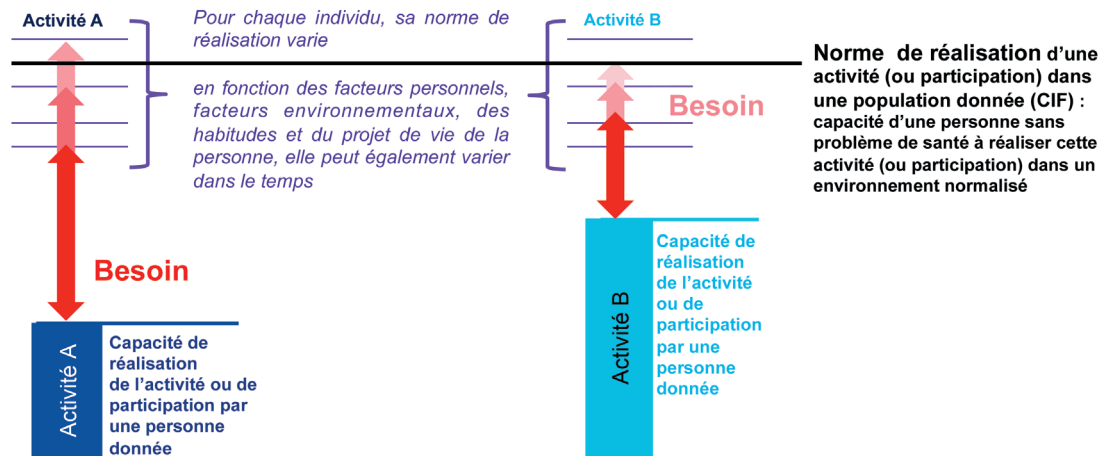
Activité A

Pour chaque individu, sa norme de réalisation varie

en fonction des facteurs personnels, facteurs environnementaux, des habitudes et du projet de vie de la personne, elle peut également varier dans le temps

Besoin

Activité A

Capacité de réalisation de l'activité ou de participation par une personne donnée

Activité B

Besoin

Activité B

Capacité de réalisation de l'activité ou de participation par une personne donnée

Norme de réalisation d'une activité (ou participation) dans une population donnée (CIF) : capacité d'une personne sans problème de santé à réaliser cette activité (ou participation) dans un environnement normalisé